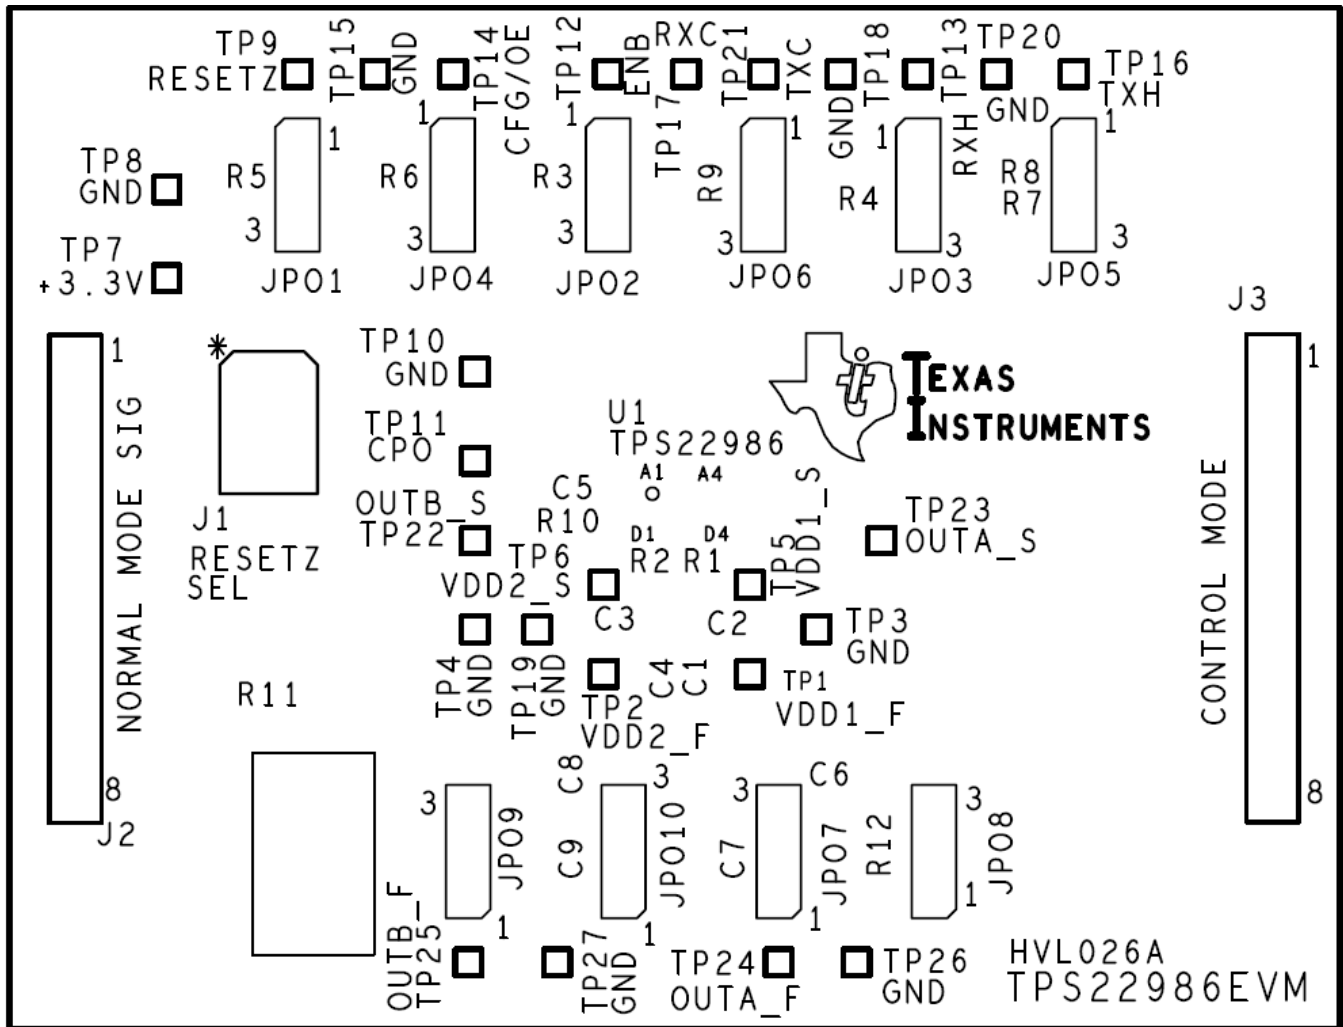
TP9
RESETZ
TP15
GND
TP14
CFG/OE
TP12
ENB
RXC
TP17
TP21
TXC
GND
TP18
TP13
RXH
TP20
GND
TP16
TXH

TP8
GND
TP7
+3.3V

R5
1
3
JPO1
R6
1
3
JPO4
R3
1
3
JPO2
R9
1
3
JPO6
R4
1
3
JPO3
R8
R7
1
3
JPO5

J3
1
NORMAL MODE SIG
8
J2
*
J1
RESETZ
SEL

TP10
GND
TP11
CPO
OUTB_S
TP22
C5
R10
U1
TPS22986
A1
A4
D1
D4
R2
R1
TP6
VDD2_S
TP5
VDD1_S
TP23
OUTA_S
C3
C2
TP3
GND
TP4
GND
TP19
GND
TP2
VDD2_F
C4
C1
TP1
VDD1_F

TEXAS
INSTRUMENTS

CONTROL MODE
1
8

R11
3
1
JPO9
C8
3
C9
JPO10
1
3
C6
C7
JPO7
1
R12
3
JPO8
1

OUTB_F
TP25
TP27
GND
TP24
OUTA_F
TP26
GND
HVL026A
TPS22986EVM